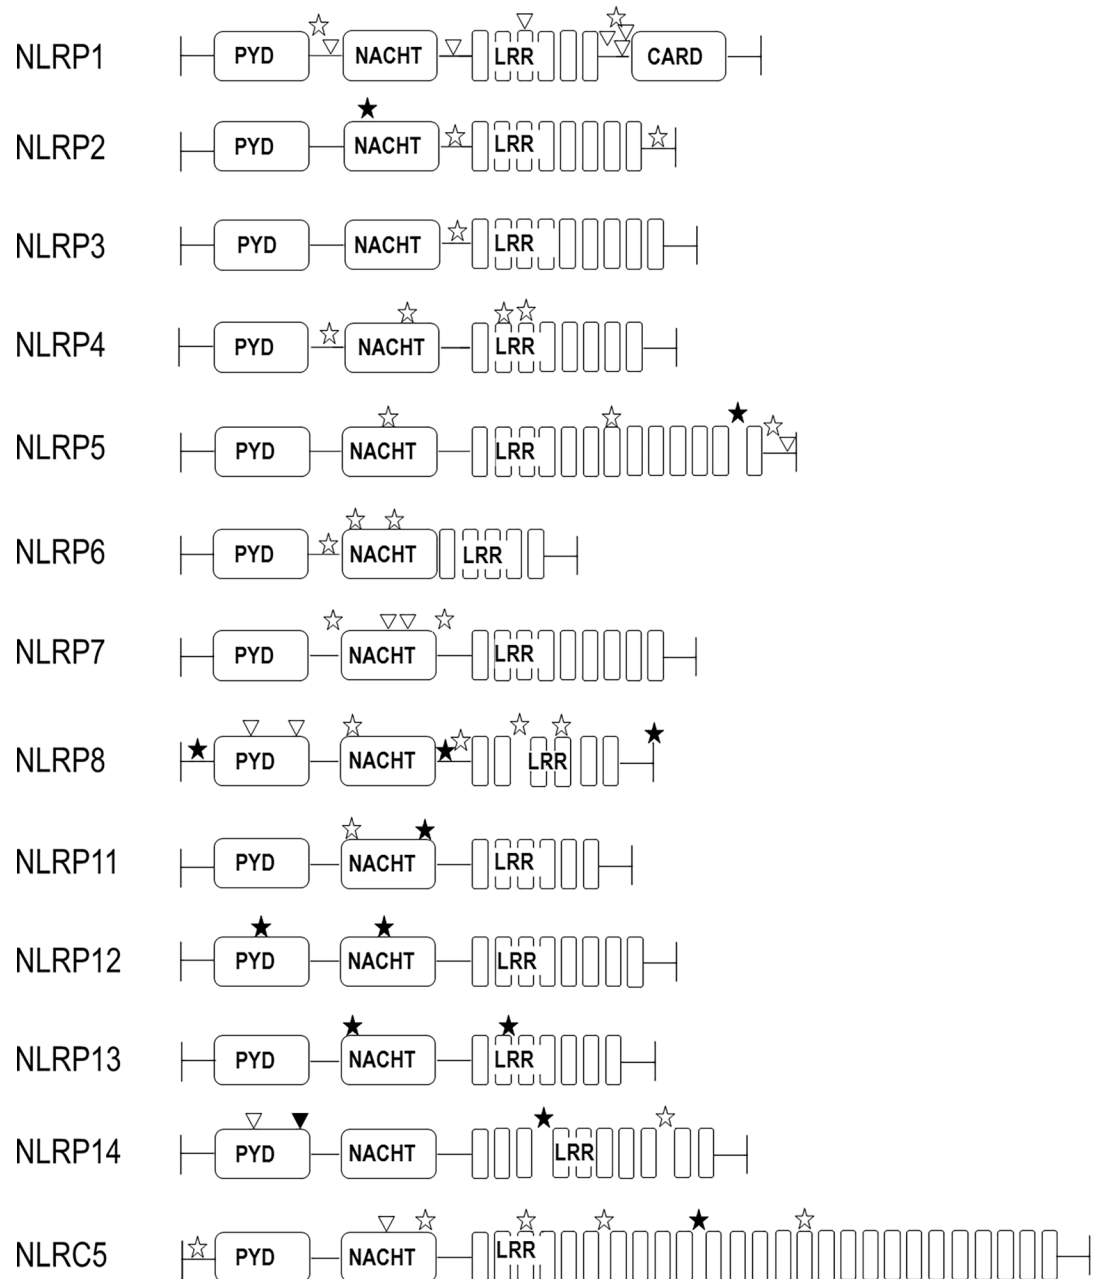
NLRP1 PYD NACHT LRR CARD

NLRP2 PYD NACHT LRR

NLRP3 PYD NACHT LRR

NLRP4 PYD NACHT LRR

NLRP5 PYD NACHT LRR

NLRP6 PYD NACHT LRR

NLRP7 PYD NACHT LRR

NLRP8 PYD NACHT LRR

NLRP11 PYD NACHT LRR

NLRP12 PYD NACHT LRR

NLRP13 PYD NACHT LRR

NLRP14 PYD NACHT LRR

NLRC5 PYD NACHT LRR